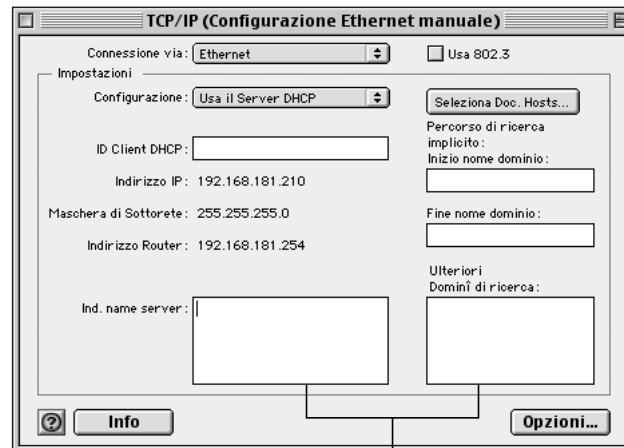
TCP/IP (Configurazione Ethernet manuale)

Connessione via: Ethernet

Usa 802.3

Impostazioni

Configurazione: Usa il Server DHCP

Seleziona Doc. Hosts...

Percorso di ricerca implicito:
Inizio nome dominio:

ID Client DHCP:

Indirizzo IP: 192.168.181.210

Maschera di Sottorete: 255.255.255.0

Fine nome dominio:

Indirizzo Router: 192.168.181.254

Ulteriori
Domini di ricerca:

Ind. name server:

?

Info

Opzioni...